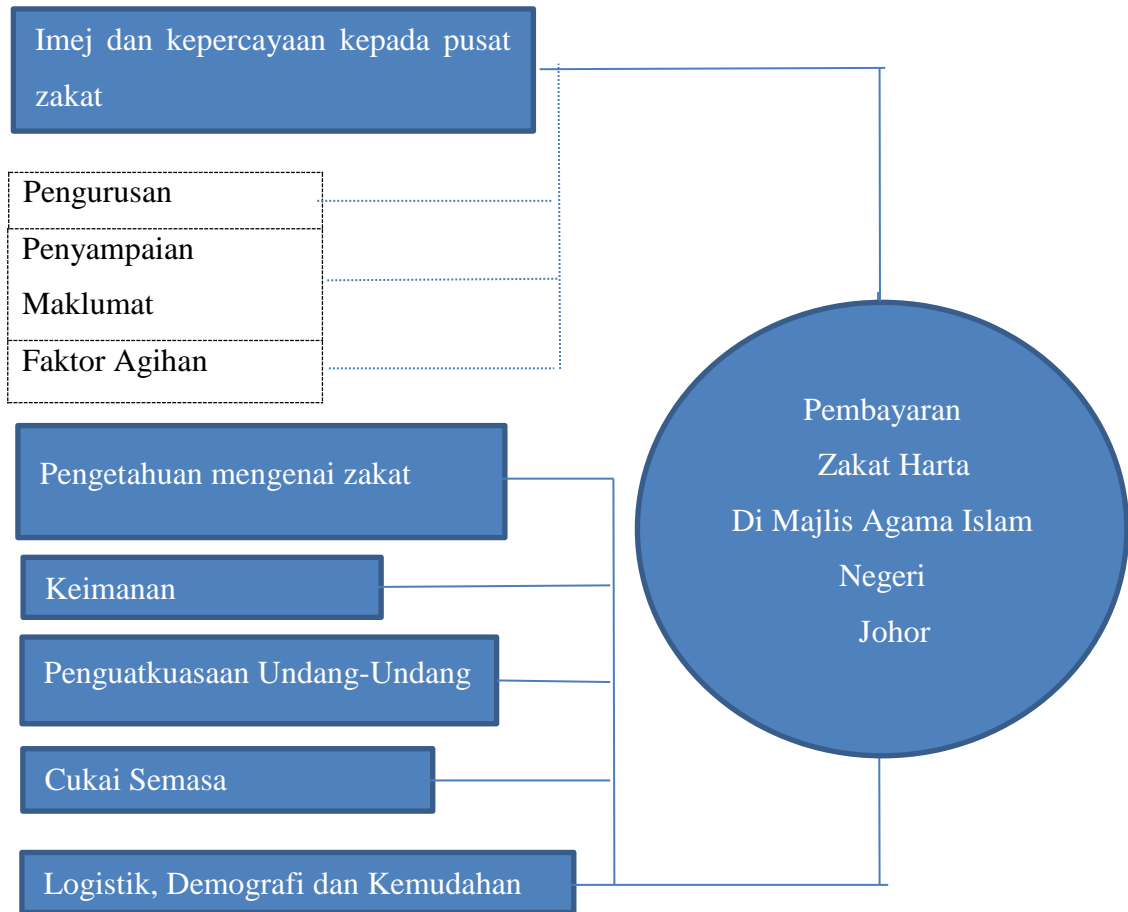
Imej dan kepercayaan kepada pusat zakat

Pengurusan

Penyampaian Maklumat

Faktor Agihan

Pengetahuan mengenai zakat

Keimanan

Penguatkuasaan Undang-Undang

Cukai Semasa

Logistik, Demografi dan Kemudahan

Pembayaran Zakat Harta Di Majlis Agama Islam Negeri Johor